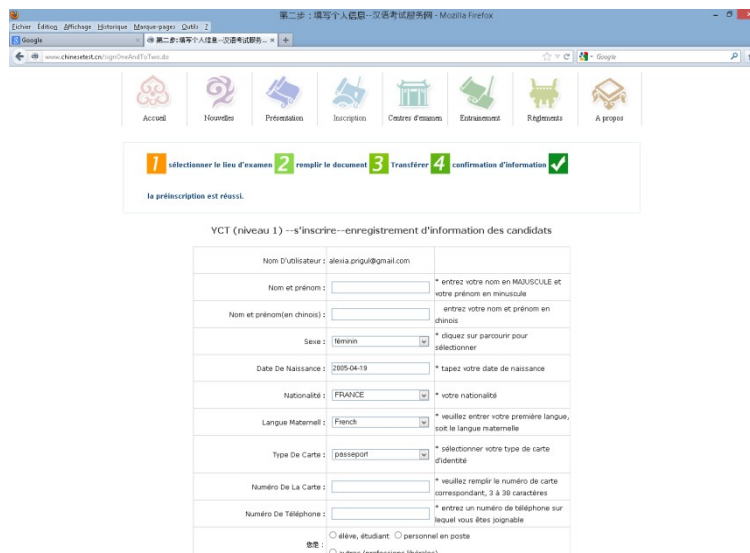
第二步：填写个人信息--汉语考试服务网 - Mozilla Firefox

Fichier Édition Affichage Historique Marque-pages Outils ?

Google | 第二步：填写个人信息--汉语考试服务... | +

www.chinesetest.cn/signOneAndToTwo.do

Google

Accueil | Nouvelles | Présentation | Inscription | Centres d'examen | Entrainement | Réglements | A propos

1 sélectionner le lieu d'examen 2 remplir le document 3 Transférer 4 confirmation d'information

la préinscription est réussi.

YCT (niveau 1) --s'inscrire--enregistrement d'information des candidats

| | | |
|---|---|---|
| Nom D'utilisateur : | alexia.prigul@gmail.com | |
| Nom et prénom : | | * entrez votre nom en MAJUSCULE et votre prénom en minuscule |
| Nom et prénom(en chinois) : | | entrez votre nom et prénom en chinois |
| Sexe : | féminin | * cliquez sur parcourir pour sélectionner |
| Date De Naissance : | 2005-04-19 | * tapez votre date de naissance |
| Nationalité : | FRANCE | * votre nationalité |
| Langue Maternell : | French | * veuillez entrer votre première langue, soit le langue maternelle |
| Type De Carte : | passeport | * sélectionner votre type de carte d'identité |
| Numéro De La Carte : | | * veuillez remplir le numéro de carte correspondant, 3 à 30 caractères |
| Numéro De Téléphone : | | * entrez un numéro de téléphone sur lequel vous êtes joignable |
| 身份 : | ○ élève, étudiant ○ personnel en poste ○ autres (professions libérales) | |